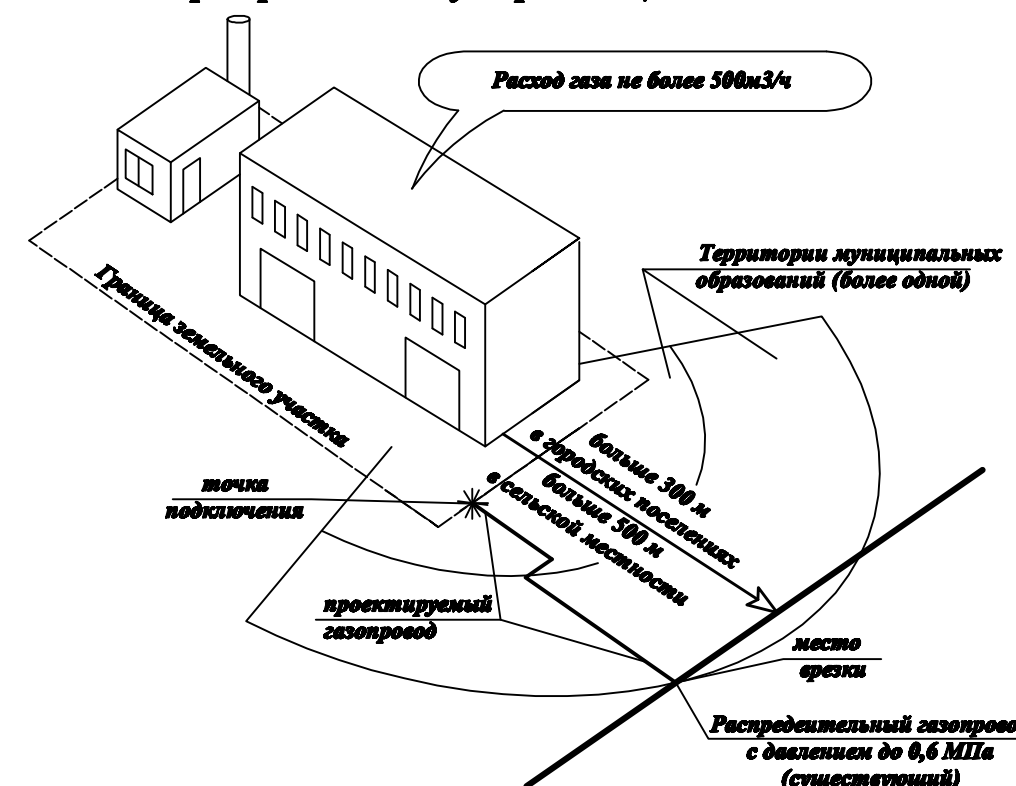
Расход газа не более 500м3/ч

Территории муниципальных образований (более одной)

Граница земельного участка

больше 300 м в городских поселениях

больше 500 м в сельской местности

точка подключения

проектируемый газопровод

место врезки

Распределительный газопрово с давлением до 0,6 МПа (существующий)